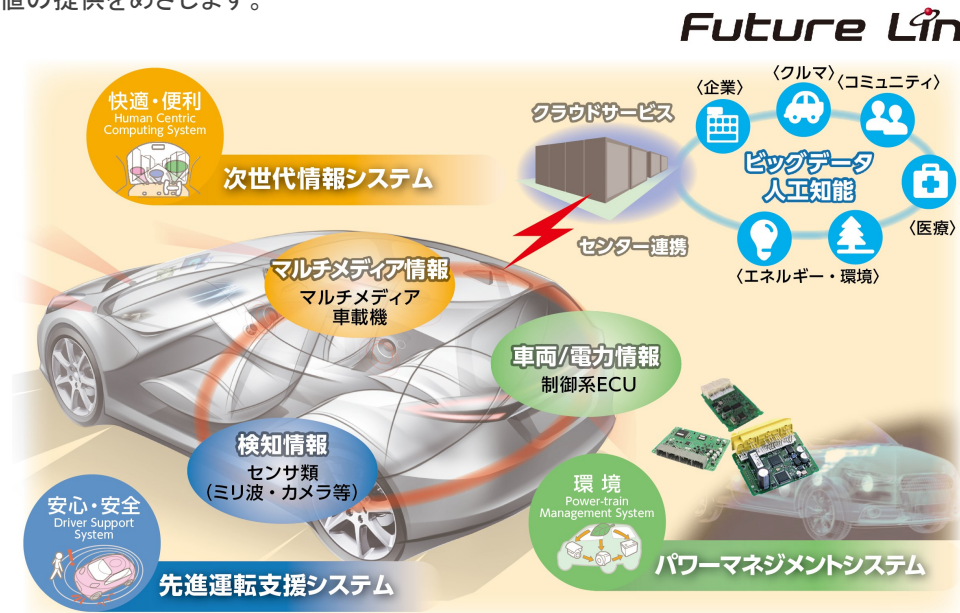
値の提供をめざします。

Future Lin

快適・便利
Human Centric Computing System

次世代情報システム

クラウドサービス

〈企業〉 〈クルマ〉 〈コミュニティ〉

ビッグデータ
人工知能

〈医療〉

〈エネルギー・環境〉

センター連携

マルチメディア情報
マルチメディア
車載機

車両/電力情報
制御系ECU

検知情報
センサ類
(ミリ波・カメラ等)

環境
Power-train Management System

安心・安全
Driver Support System

先進運転支援システム

パワーマネジメントシステム